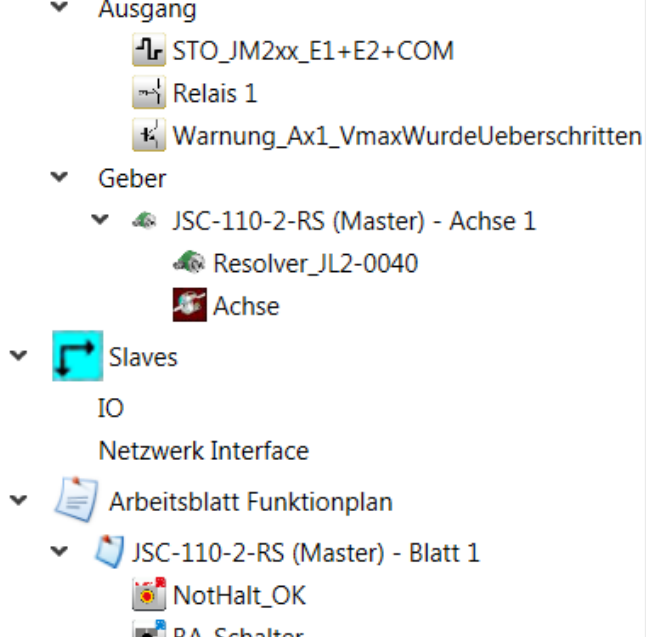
Ausgang
STO_JM2xx_E1+E2+COM
Relais 1
Warnung_Ax1_VmaxWurdeUeberschritten
Geber
JSC-110-2-RS (Master) - Achse 1
Resolver_JL2-0040
Achse
Slaves
IO
Netzwerk Interface
Arbeitsblatt Funktionplan
JSC-110-2-RS (Master) - Blatt 1
NotHalt_OK
BA_Schalter